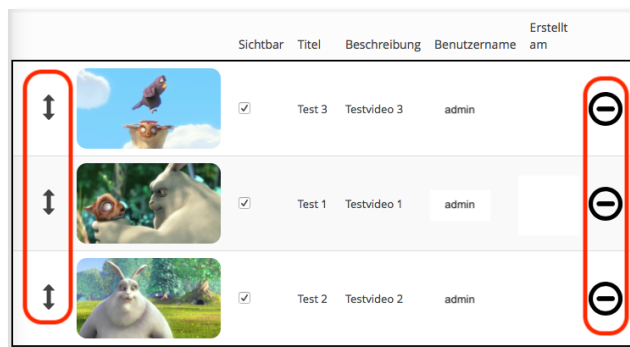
|  |  | Sichtbar | Titel | Beschreibung | Benutzername | Erstellt am |  |
|---|---|---|---|---|---|---|---|
| ↕ |  | ☑ | Test 3 | Testvideo 3 | admin |  | ⊖ |
| ↕ |  | ☑ | Test 1 | Testvideo 1 | admin |  | ⊖ |
| ↕ |  | ☑ | Test 2 | Testvideo 2 | admin |  | ⊖ |